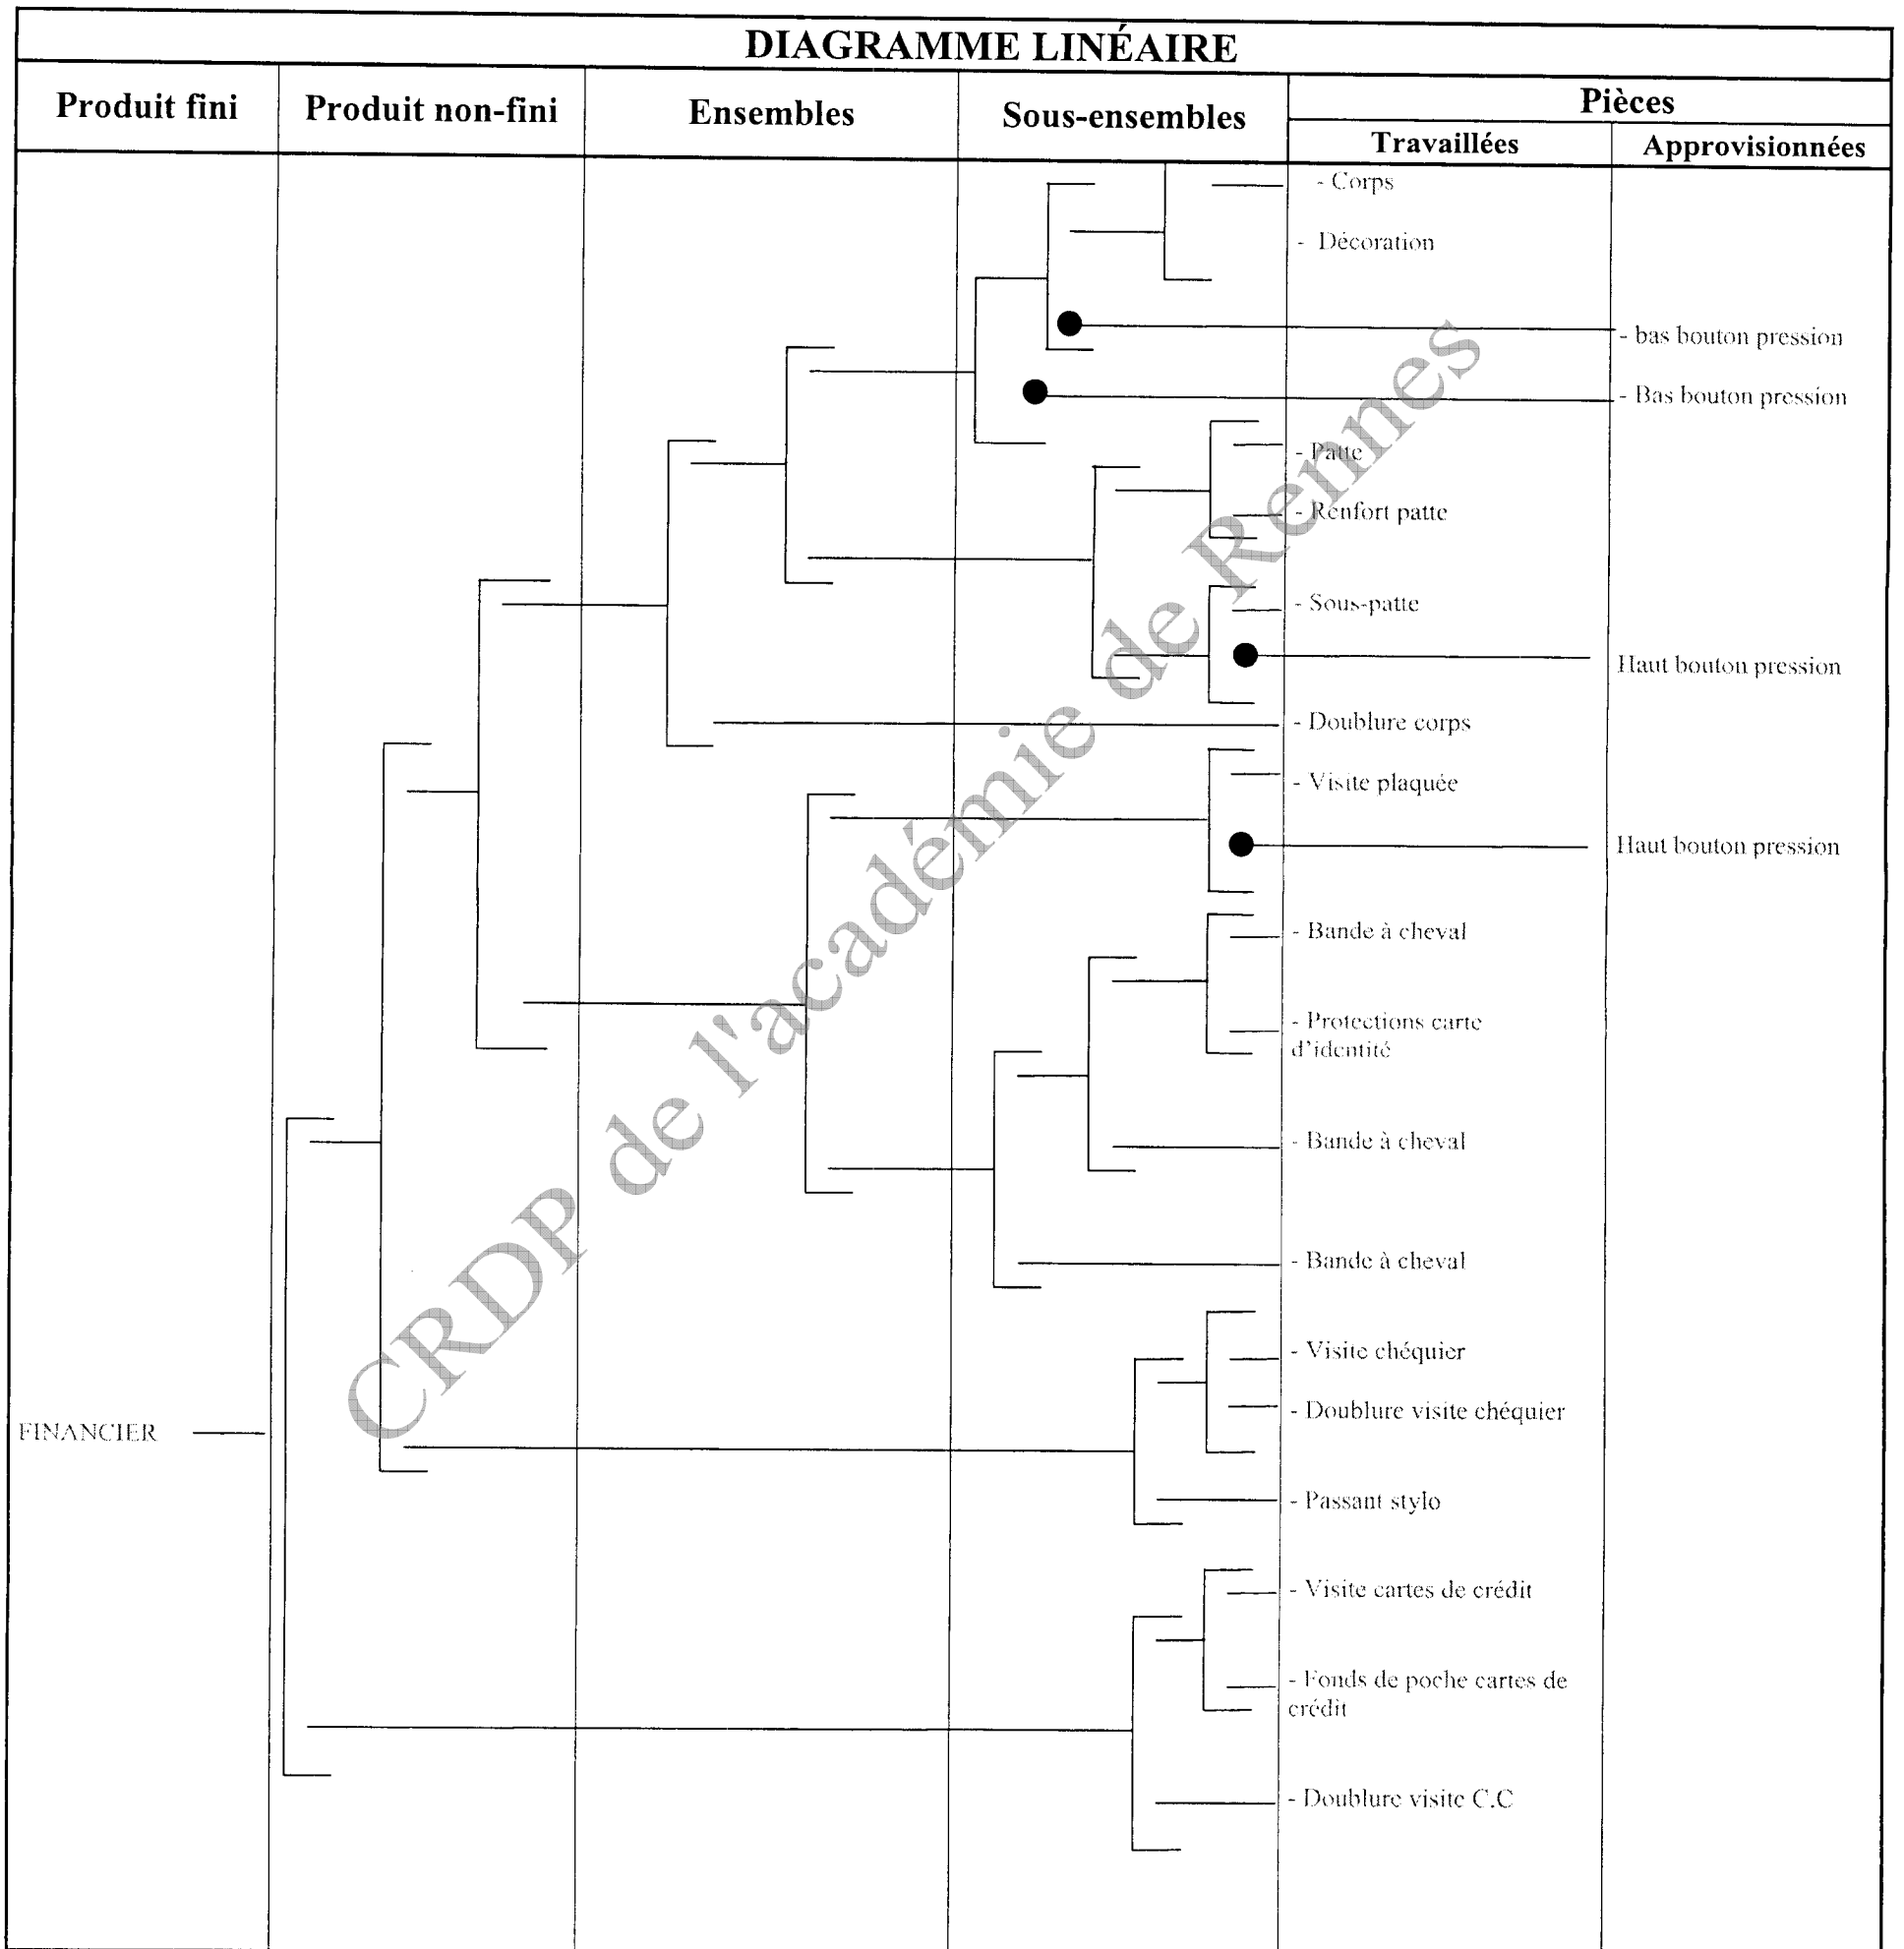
DIAGRAMME LINÉAIRE

| Produit fini | Produit non-fini | Ensembles | Sous-ensembles | Pièces Travaillées | Pièces Approvisionnées |
|---|---|---|---|---|---|

- Corps
- Décoration
- bas bouton pression
- Bas bouton pression
- Patte
- Renfort patte
- Sous-patte
Haut bouton pression
- Doublure corps
- Visite plaquée
Haut bouton pression
- Bande à cheval
- Protections carte d'identité
- Bande à cheval
- Bande à cheval
- Visite chéquier
- Doublure visite chéquier
- Passant stylo
- Visite cartes de crédit
- Fonds de poche cartes de crédit
- Doublure visite C.C

FINANCIER

CRDP de l'académie de Reims